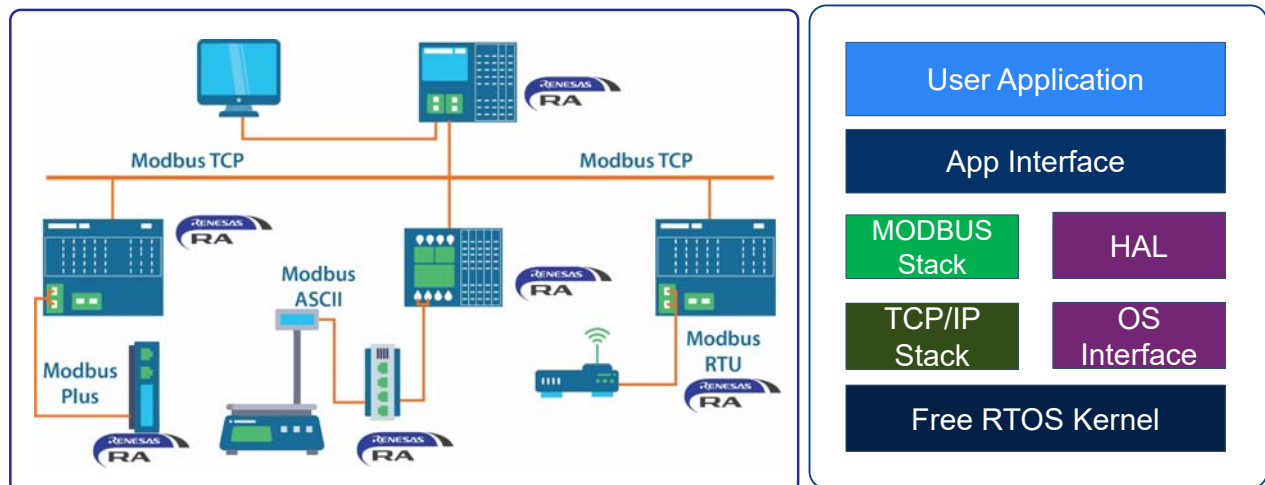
RENESAS RA

Modbus TCP

Modbus TCP

RENESAS RA

RENESAS RA

RENESAS RA

Modbus ASCII

Modbus RTU

RENESAS RA

Modbus Plus

RENESAS RA

RENESAS RA

User Application

App Interface

MODBUS Stack

HAL

TCP/IP Stack

OS Interface

Free RTOS Kernel